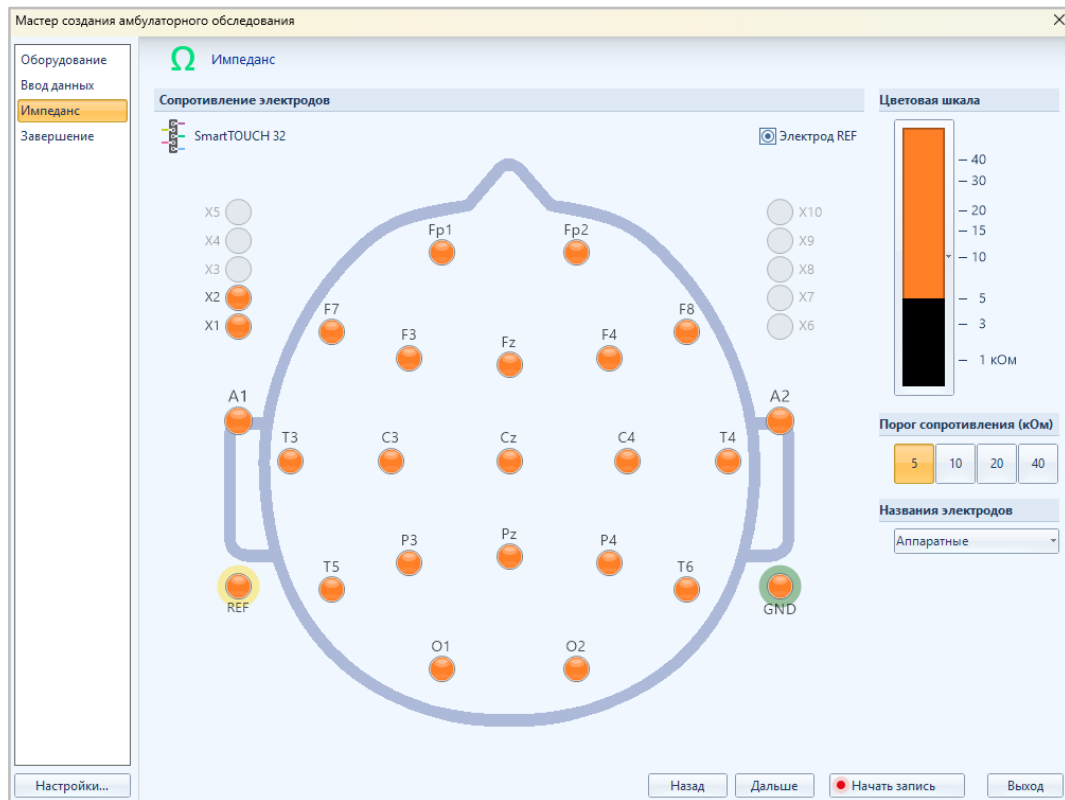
Мастер создания амбулаторного обследования

Оборудование
Ввод данных
Импеданс
Завершение

Ω Импеданс

Сопротивление электродов

SmartTOUCH 32

Электрод REF

X5
X4
X3
X2
X1

X10
X9
X8
X7
X6

Fp1
Fp2
F7
F3
Fz
F4
F8
A1
T3
C3
Cz
C4
T4
A2
P3
Pz
P4
T5
T6
REF
GND
O1
O2

Цветовая шкала

40
30
20
15
10
5
3
1 кОм

Порог сопротивления (кОм)

| 5 | 10 | 20 | 40 |
|---|---|---|---|

Названия электродов

Аппаратные

Настройки...

Назад
Дальше
Начать запись
Выход